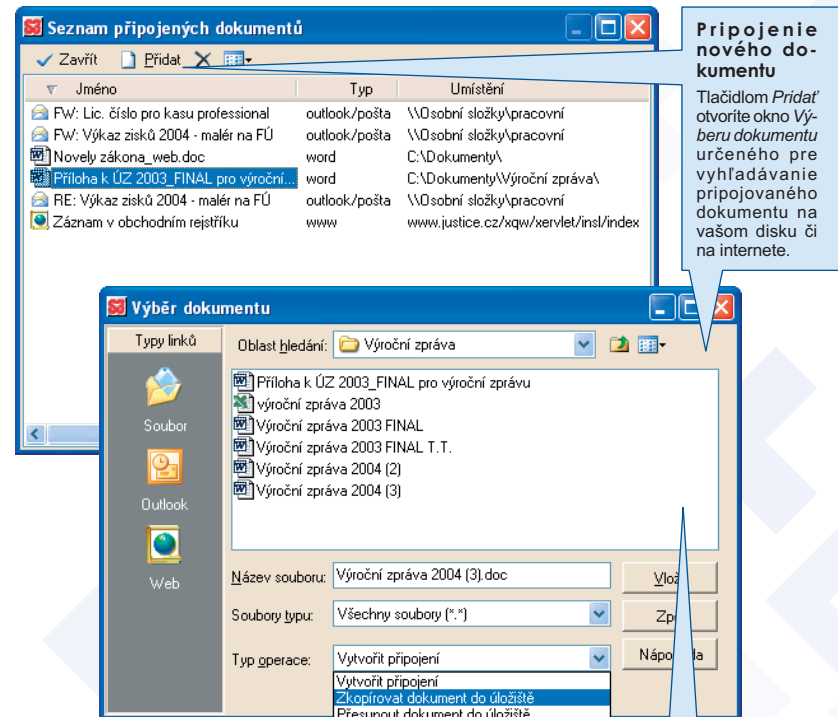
Seznam připojených dokumentů

Zavřít Přidat

| Jméno | Typ | Umístění |
|---|---|---|
| FW: Lic. číslo pro kasu professional | outlook/pošta | \\Osobní složky\pracovní |
| FW: Výkaz zisků 2004 - malér na FÚ | outlook/pošta | \\Osobní složky\pracovní |
| Novely zákona_web.doc | word | C:\Dokumenty\ |
| Příloha k ÚZ 2003_FINAL pro výroční... | word | C:\Dokumenty\Výroční zpráva\ |
| RE: Výkaz zisků 2004 - malér na FÚ | outlook/pošta | \\Osobní složky\pracovní |
| Záznam v obchodním rejstříku | www | www.justice.cz/xqw/xervlet/insl/index |

Pripojenie nového dokumentu

Tlačidlom *Pridať* otvoríte okno *Výberu dokumentu* určeného pre vyhľadávanie pripojovaného dokumentu na vašom disku či na internete.

Výběr dokumentu

Typy linků

Soubor

Outlook

Web

Oblast hledání: Výroční zpráva

Příloha k ÚZ 2003_FINAL pro výroční zprávu
výroční zpráva 2003
Výroční zpráva 2003 FINAL
Výroční zpráva 2003 FINAL T.T.
Výroční zpráva 2004 (2)
Výroční zpráva 2004 (3)

Název souboru: Výroční zpráva 2004 (3).doc

Soubory typu: Všechny soubory (*.*)

Typ operace: Vytvořit připojení

Vytvořit připojení
Zkopírovat dokument do úložiště
Přesunout dokument do úložiště

Vlo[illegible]

Zp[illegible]

Nápo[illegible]da